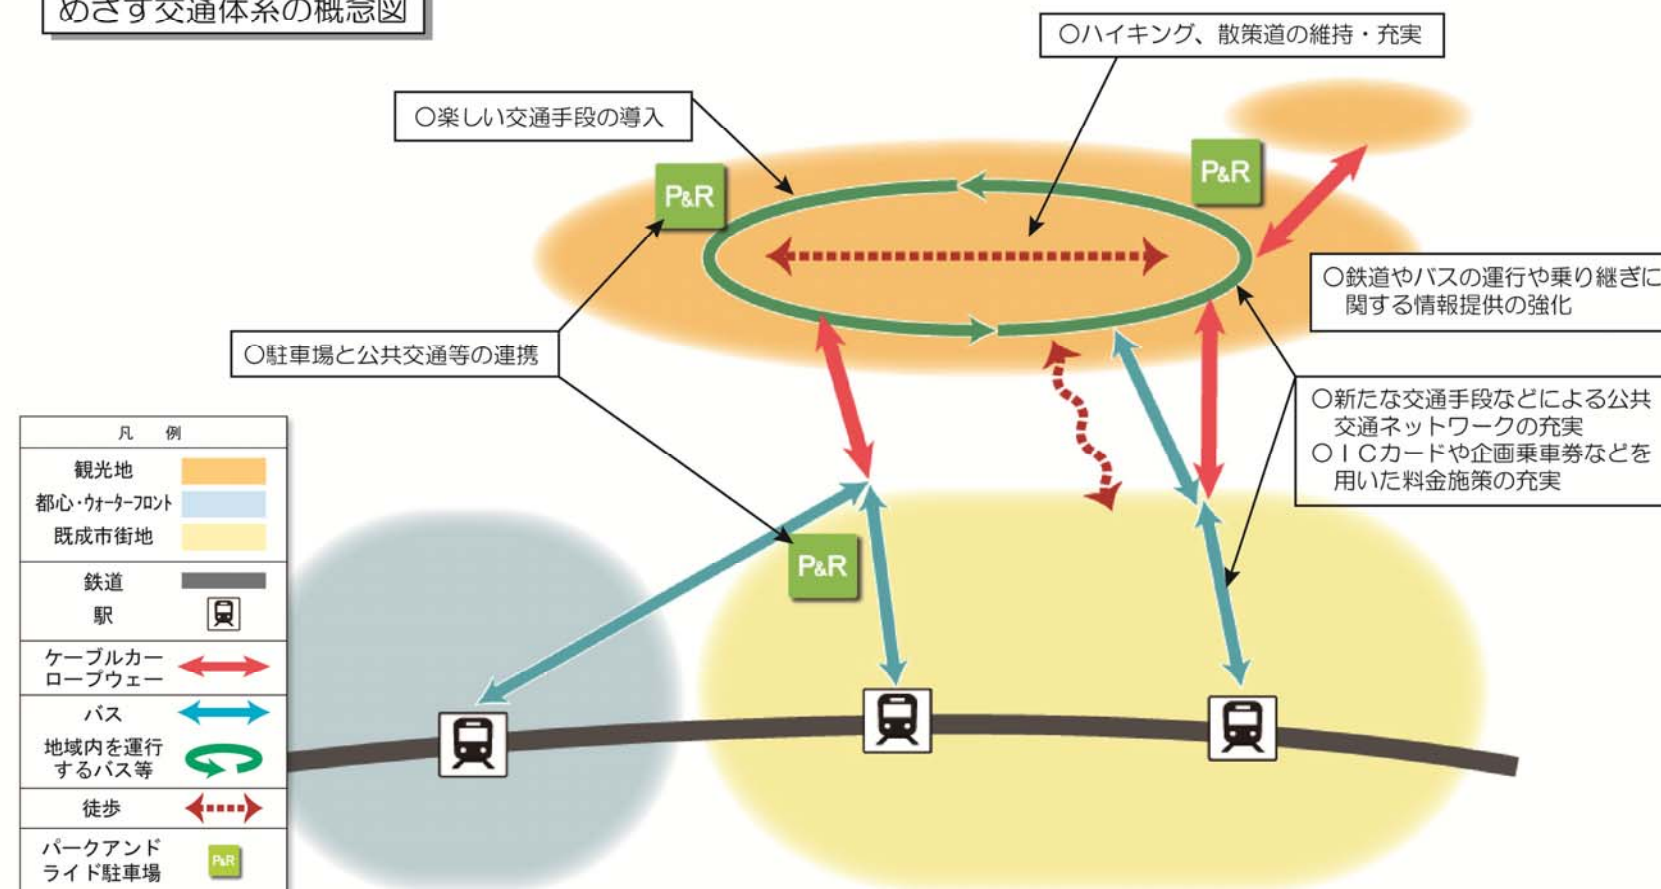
めざす交通体系の概念図

○ハイキング、散策道の維持・充実

○楽しい交通手段の導入

P&R

P&R

○鉄道やバスの運行や乗り継ぎに関する情報提供の強化

○駐車場と公共交通等の連携

○新たな交通手段などによる公共交通ネットワークの充実
○ＩＣカードや企画乗車券などを用いた料金施策の充実

P&R

凡　例
観光地
都心・ウォーターフロント
既成市街地
鉄道
駅
ケーブルカー
ロープウェー
バス
地域内を運行するバス等
徒歩
パークアンドライド駐車場
P&R